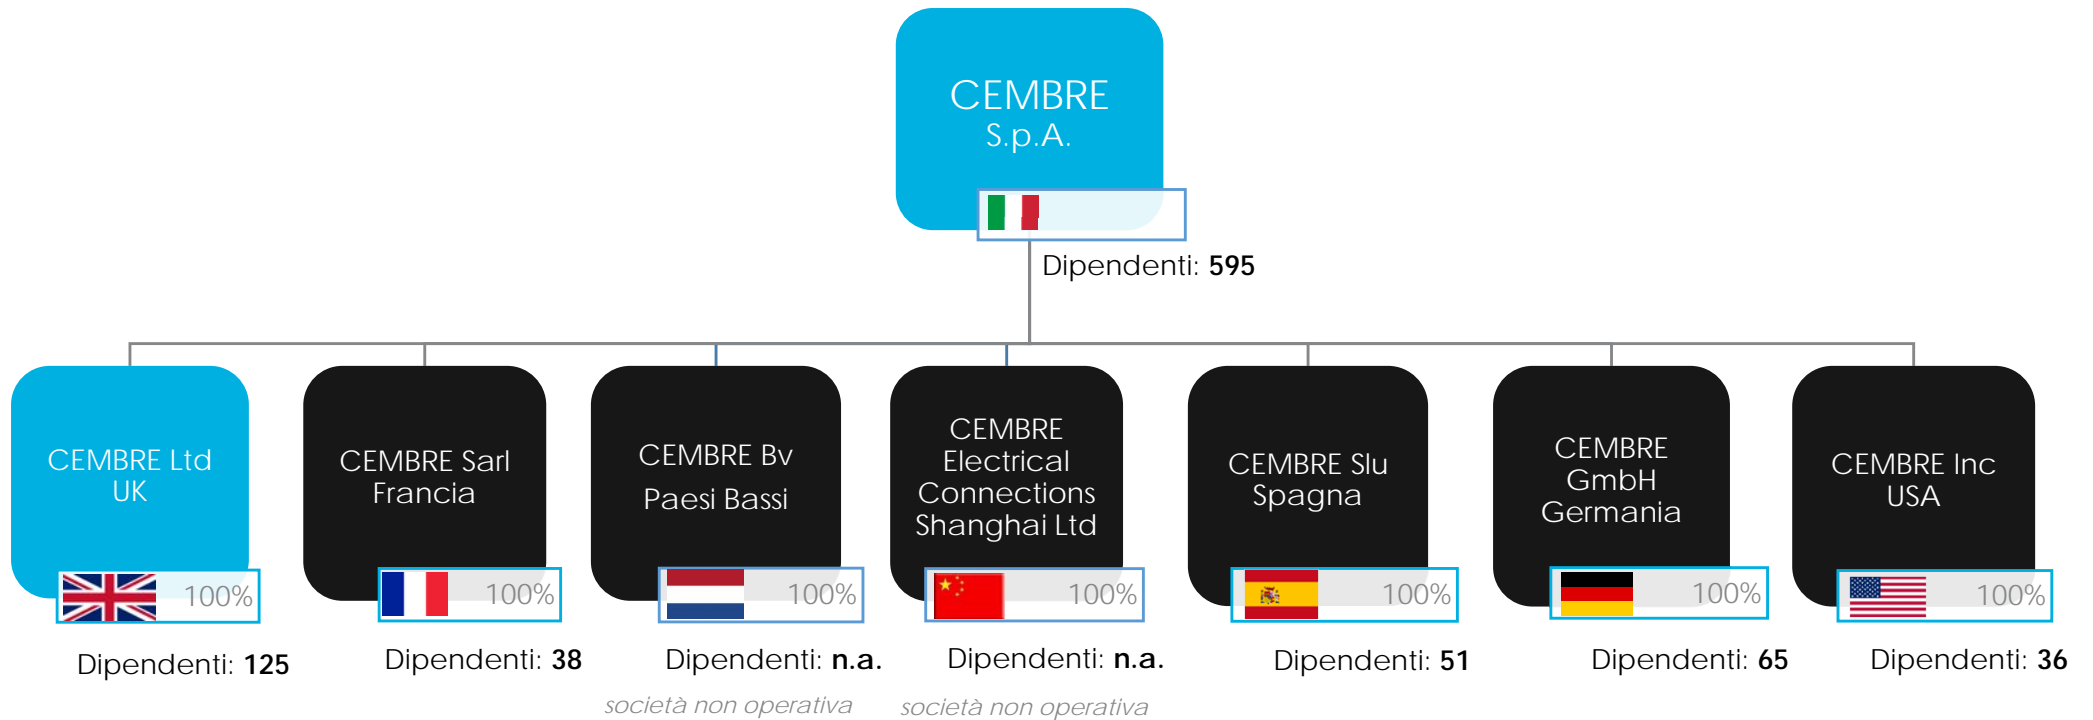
CEMBRE
S.p.A.

Dipendenti: **595**

CEMBRE Ltd
UK

100%

Dipendenti: **125**

CEMBRE Sarl
Francia

100%

Dipendenti: **38**

CEMBRE Bv
Paesi Bassi

100%

Dipendenti: **n.a.**

società non operativa

CEMBRE
Electrical
Connections
Shanghai Ltd

100%

Dipendenti: **n.a.**

società non operativa

CEMBRE Slu
Spagna

100%

Dipendenti: **51**

CEMBRE
GmbH
Germania

100%

Dipendenti: **65**

CEMBRE Inc
USA

100%

Dipendenti: **36**